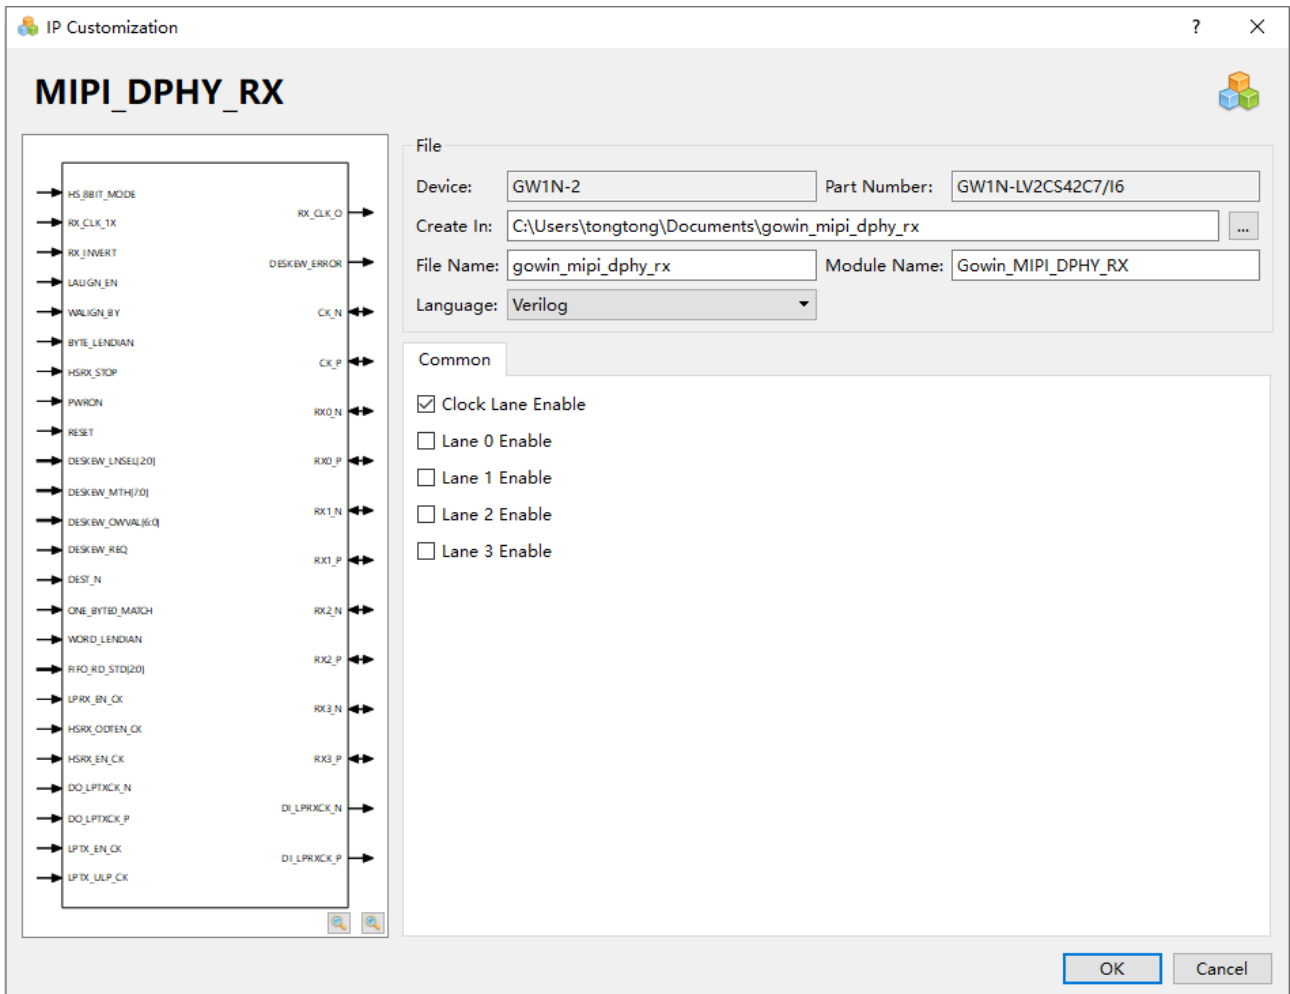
IP Customization

?

MIPI_DPHY_RX

HS_8BIT_MODE
RX_CLK_1X
RX_INVERT
LALIGN_EN
WALIGN_BY
BYTE_LENDIAN
HSRX_STOP
PWRON
RESET
DESKEW_LNSEL[2:0]
DESKEW_MTH[7:0]
DESKEW_OWVAL[6:0]
DESKEW_REQ
DEST_N
ONE_BYTE0_MATCH
WORD_LENDIAN
FIFO_RD_STD[2:0]
LPRX_EN_CK
HSRX_ODTEN_CK
HSRX_EN_CK
DO_LPTXCK_N
DO_LPTXCK_P
LPTX_EN_CK
LPTX_ULP_CK

RX_CLK_O
DESKEW_ERROR
CK_N
CK_P
RX0_N
RX0_P
RX1_N
RX1_P
RX2_N
RX2_P
RX3_N
RX3_P
DI_LPRXCK_N
DI_LPRXCK_P

File
Device: GW1N-2
Part Number: GW1N-LV2CS42C7/I6
Create In: C:\Users\tongtong\Documents\gowin_mipi_dphy_rx
...
File Name: gowin_mipi_dphy_rx
Module Name: Gowin_MIPI_DPHY_RX
Language: Verilog

Common
Clock Lane Enable
Lane 0 Enable
Lane 1 Enable
Lane 2 Enable
Lane 3 Enable

OK
Cancel